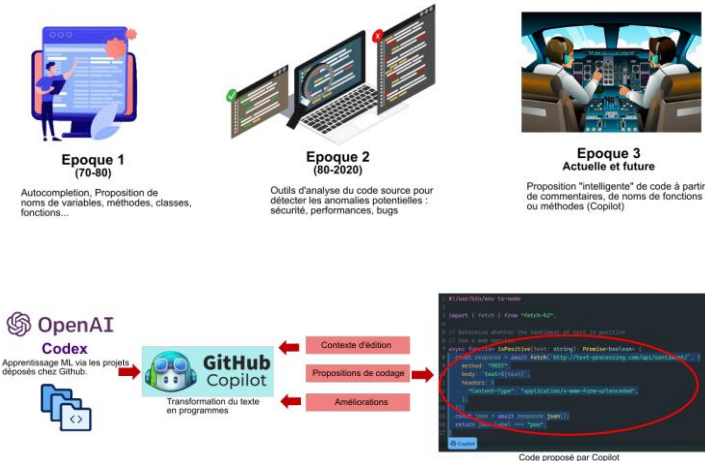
Epoque 1
(70-80)
Autocompletion, Proposition de noms de variables, méthodes, classes, fonctions...

Epoque 2
(80-2020)
Outils d'analyse du code source pour détecter les anomalies potentielles : sécurité, performances, bugs

Epoque 3
Actuelle et future
Proposition "intelligente" de code à partir de commentaires, de noms de fonctions ou méthodes (Copilot)

OpenAI
Codex
Apprentissage ML via les projets déposés chez Github.

GitHub Copilot
Transformation du texte en programmes

Contexte d'édition
Propositions de codage
Améliorations

#!/usr/bin/env ts-node

import { fetch } from "fetch-h2";

// Determine whether the sentiment of text is positive
// Use a web service
async function isPositive(text: string): Promise<boolean> {
const response = await fetch(`http://text-processing.com/api/sentiment/`, {
method: "POST",
body: `text=${text}`,
headers: {
"Content-Type": "application/x-www-form-urlencoded",
},
});
const json = await response.json();
return json.label === "pos";
}

Copilot

Code proposé par Copilot